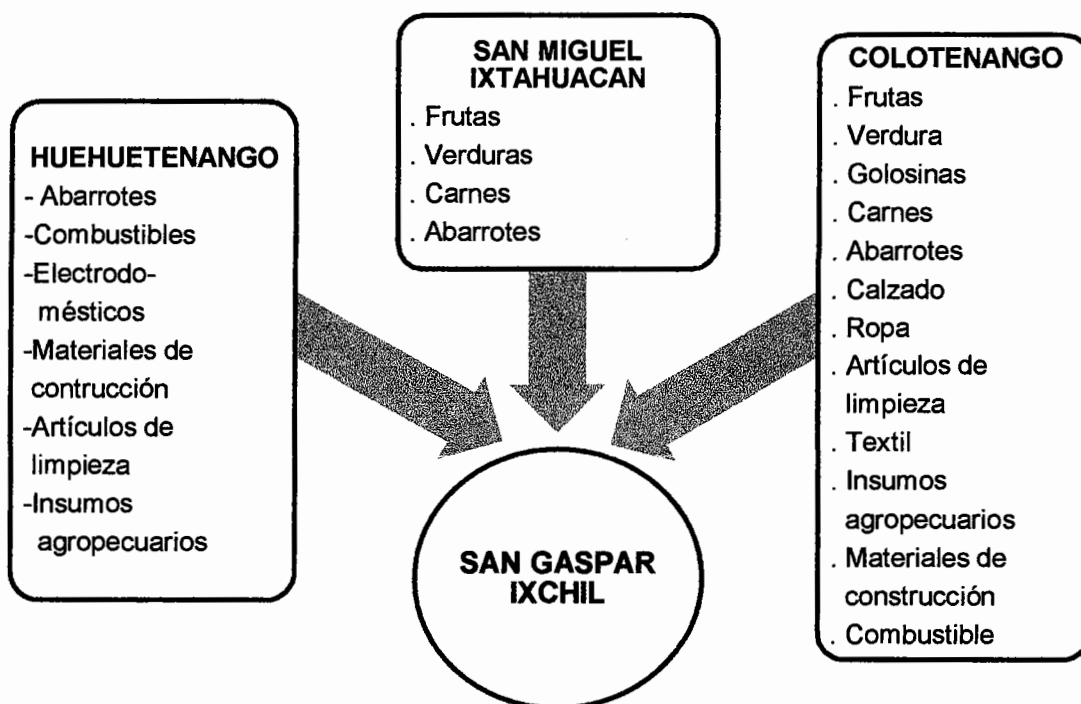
HUEHUETENANGO
- Abarrotes
-Combustibles
-Electrodomésticos
-Materiales de contrucción
-Artículos de limpieza
-Insumos agropecuarios

SAN MIGUEL IXTAHUACAN
. Frutas
. Verduras
. Carnes
. Abarrotes

COLOTENANGO
. Frutas
. Verdura
. Golosinas
. Carnes
. Abarrotes
. Calzado
. Ropa
. Artículos de limpieza
. Textil
. Insumos agropecuarios
. Materiales de construcción
. Combustible

SAN GASPAR IXCHIL